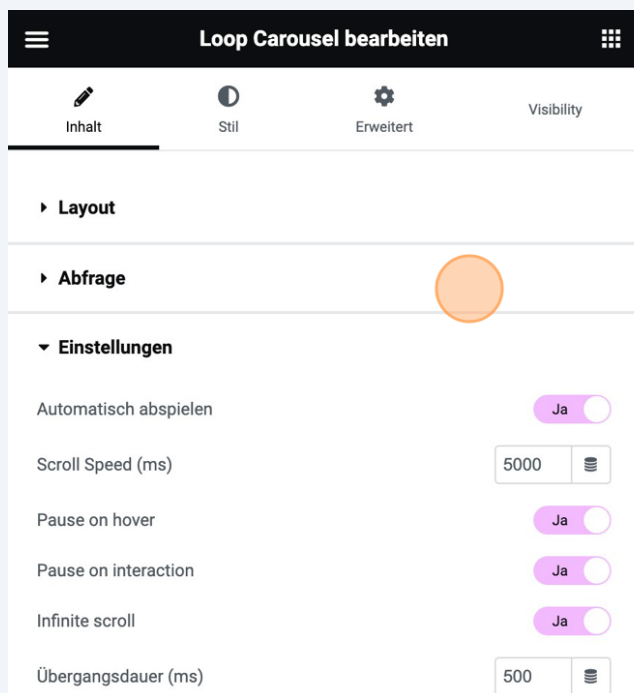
Loop Carousel bearbeiten

Inhalt
Stil
Erweitert
Visibility

Layout

Abfrage

Einstellungen

Automatisch abspielen
Ja

Scroll Speed (ms)
5000

Pause on hover
Ja

Pause on interaction
Ja

Infinite scroll
Ja

Übergangsdauer (ms)
500